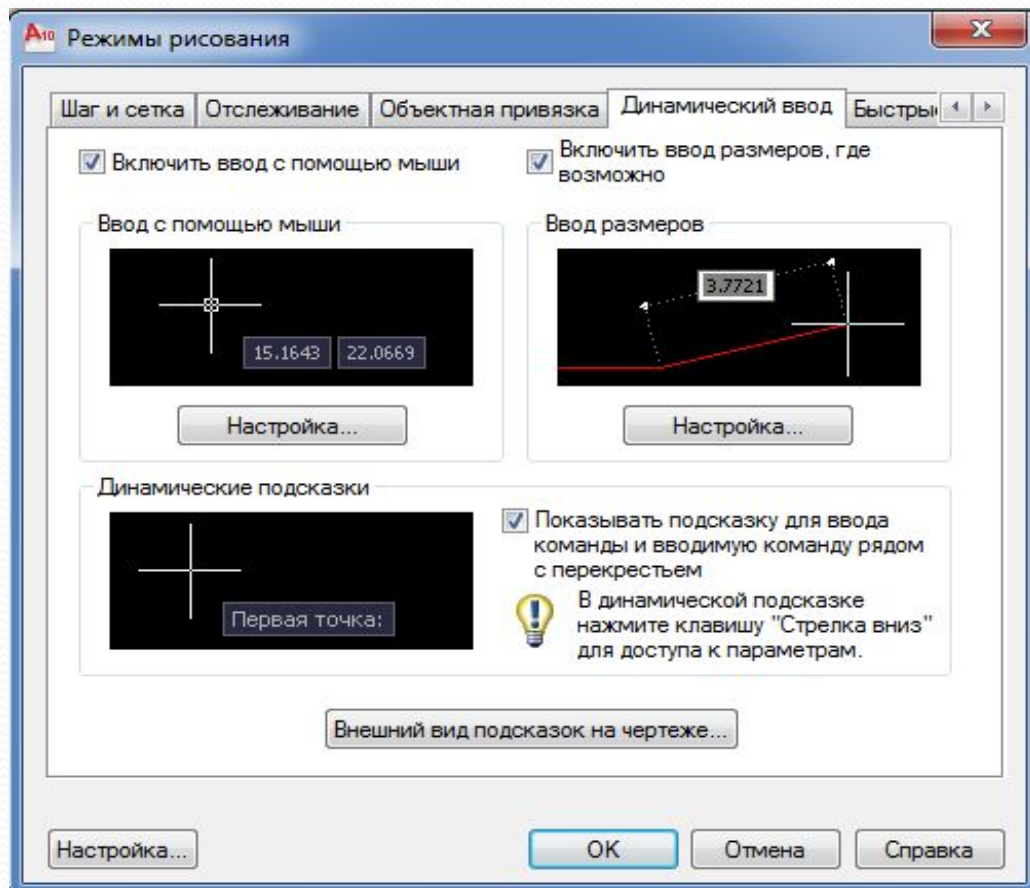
Режимы рисования

Шаг и сетка | Отслеживание | Объектная привязка | Динамический ввод | Быстры

Включить ввод с помощью мыши

Включить ввод размеров, где возможно

Ввод с помощью мыши

15.1643 22.0669

Настройка...

Ввод размеров

3.7721

Настройка...

Динамические подсказки

Первая точка:

Показывать подсказку для ввода команды и вводимую команду рядом с перекрестьем

В динамической подсказке нажмите клавишу "Стрелка вниз" для доступа к параметрам.

Внешний вид подсказок на чертеже...

Настройка...

OK

Отмена

Справка